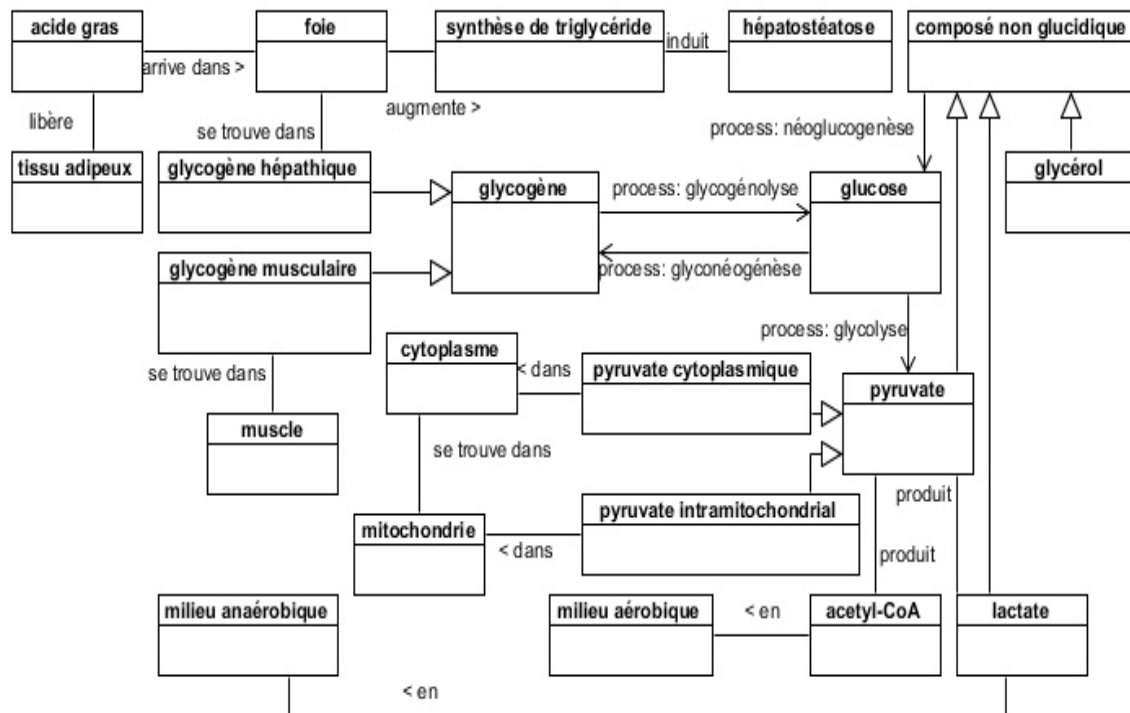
acide gras

arrive dans >

foie

synthèse de triglycéride

induit

hépatostéatose

composé non glucidique

libère

augmente >

se trouve dans

process: néoglucogenèse

tissu adipeux

glycogène hépatique

glycogène

process: glycogénolyse

glucose

glycérol

process: glyconéogénèse

glycogène musculaire

process: glycolyse

cytoplasme

< dans

pyruvate cytoplasmique

se trouve dans

pyruvate

muscle

se trouve dans

produit

pyruvate intramitochondrial

mitochondrie

< dans

produit

milieu anaérobique

milieu aérobique

< en

acetyl-CoA

lactate

< en